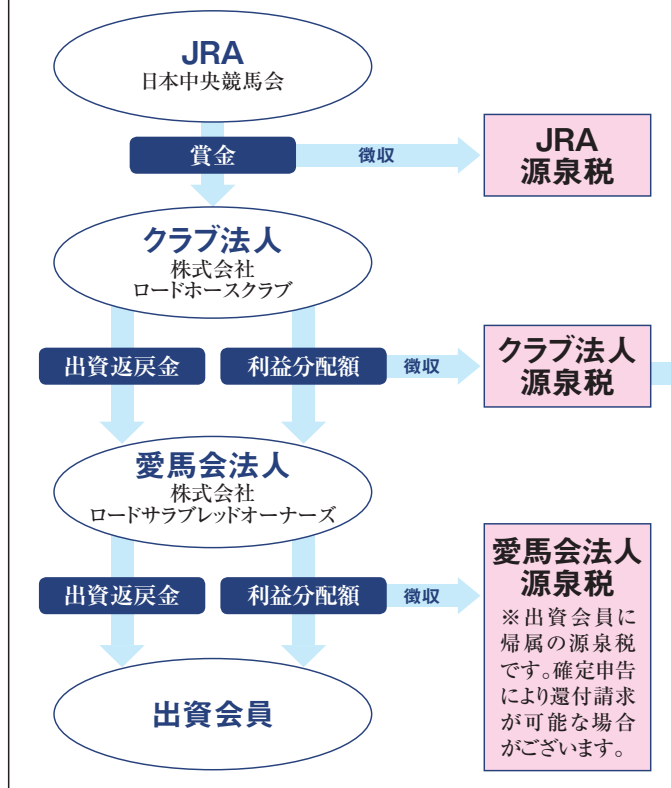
JRA
日本中央競馬会

賞金

徴収

JRA
源泉税

クラブ法人
株式会社
ロードホースクラブ

出資返戻金

利益分配額

徴収

クラブ法人
源泉税

愛馬会法人
株式会社
ロードサラブレッドオーナーズ

出資返戻金

利益分配額

徴収

愛馬会法人
源泉税
※出資会員に帰属の源泉税です。確定申告により還付請求が可能な場合がございます。

出資会員